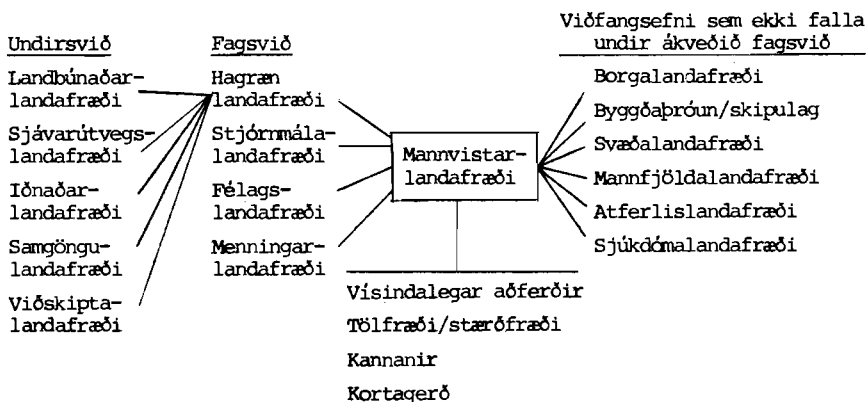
Undirsvið

Landbúnaðar-landafræði

Sjávarútvegs-landafræði

Iðnaðar-landafræði

Samgöngu-landafræði

Viðskipta-landafræði

Fagsvið

Hagræn landafræði

Stjórnmála-landafræði

Félags-landafræði

Menningar-landafræði

Mannvistar-landafræði

Viðfangsefni sem ekki falla undir ákveðið fagsvið

Borgalandafræði

Byggðaþróun/skipulag

Svæðalandafræði

Mannfjöldalandafræði

Atferlislandafræði

Sjúkdómalandafræði

Vísindalegar aðferðir

Tölfræði/stærðfræði

Kannanir

Kortagerð